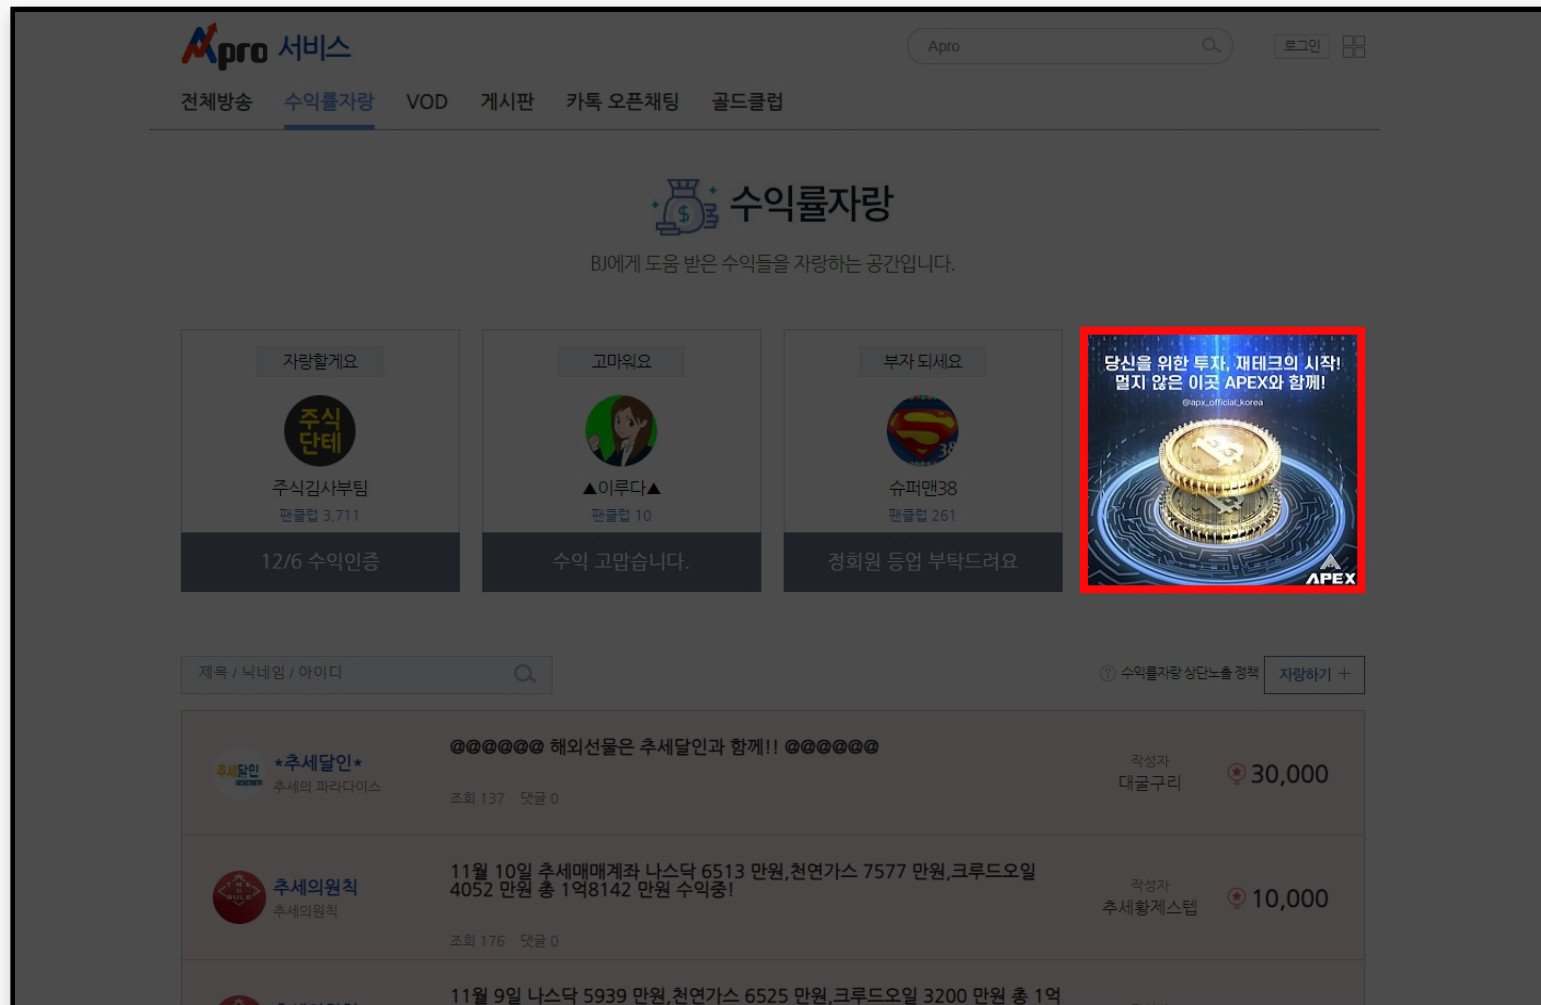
Apro 서비스

Apro

로그인

전체방송 수익률자랑 VOD 게시판 카톡 오픈채팅 골드클럽

수익률자랑

BJ에게 도움 받은 수익들을 자랑하는 공간입니다.

자랑할게요
주식단테
주식김사부팀
팬클럽 3,711
12/6 수익인증

고마워요
▲이루다▲
팬클럽 10
수익 고맙습니다.

부자 되세요
슈퍼맨38
팬클럽 261
정회원 등업 부탁드려요

당신을 위한 투자, 재테크의 시작!
멀지 않은 이곳 APEX와 함께!
@apx_official_korea
APEX

제목 / 닉네임 / 아이디

수익률자랑 상단노출 정책 자랑하기 +

추세달인
★추세달인★
추세의 파라다이스
@@@@@@ 해외선물은 추세달인과 함께!! @@@@@@
조회 137 댓글 0
작성자
대굴구리
30,000

추세의원칙
추세의원칙
11월 10일 추세매매계좌 나스닥 6513 만원,천연가스 7577 만원,크루드오일 4052 만원 총 1억8142 만원 수익중!
조회 176 댓글 0
작성자
추세황제스텝
10,000

11월 9일 나스닥 5939 만원,천연가스 6525 만원,크루드오일 3200 만원 총 1억